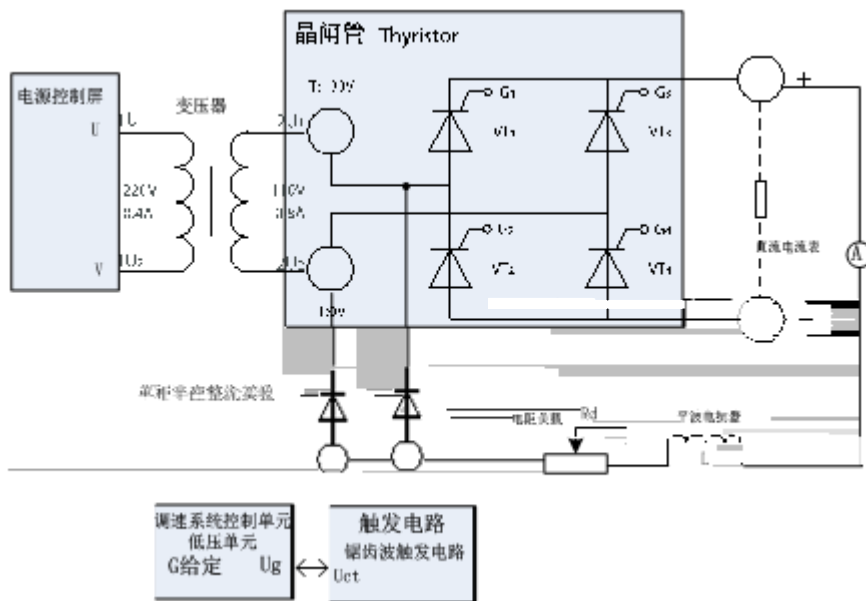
晶闸管 Thyristor

电源控制屏

U

V

1U

1U₂

变压器

220V

0.4A

110V

0.8A

2U₁

2U₂

T: 10V

10V

G₁

VT₁

G₃

VT₃

G₂

VT₂

G₄

VT₄

+

直流电流表

A

单相半控整流实验

电阻负载

Rd

平波电抗器

调速系统控制单元

低压单元

G给定

Ug

触发电路

锯齿波触发电路

Uct